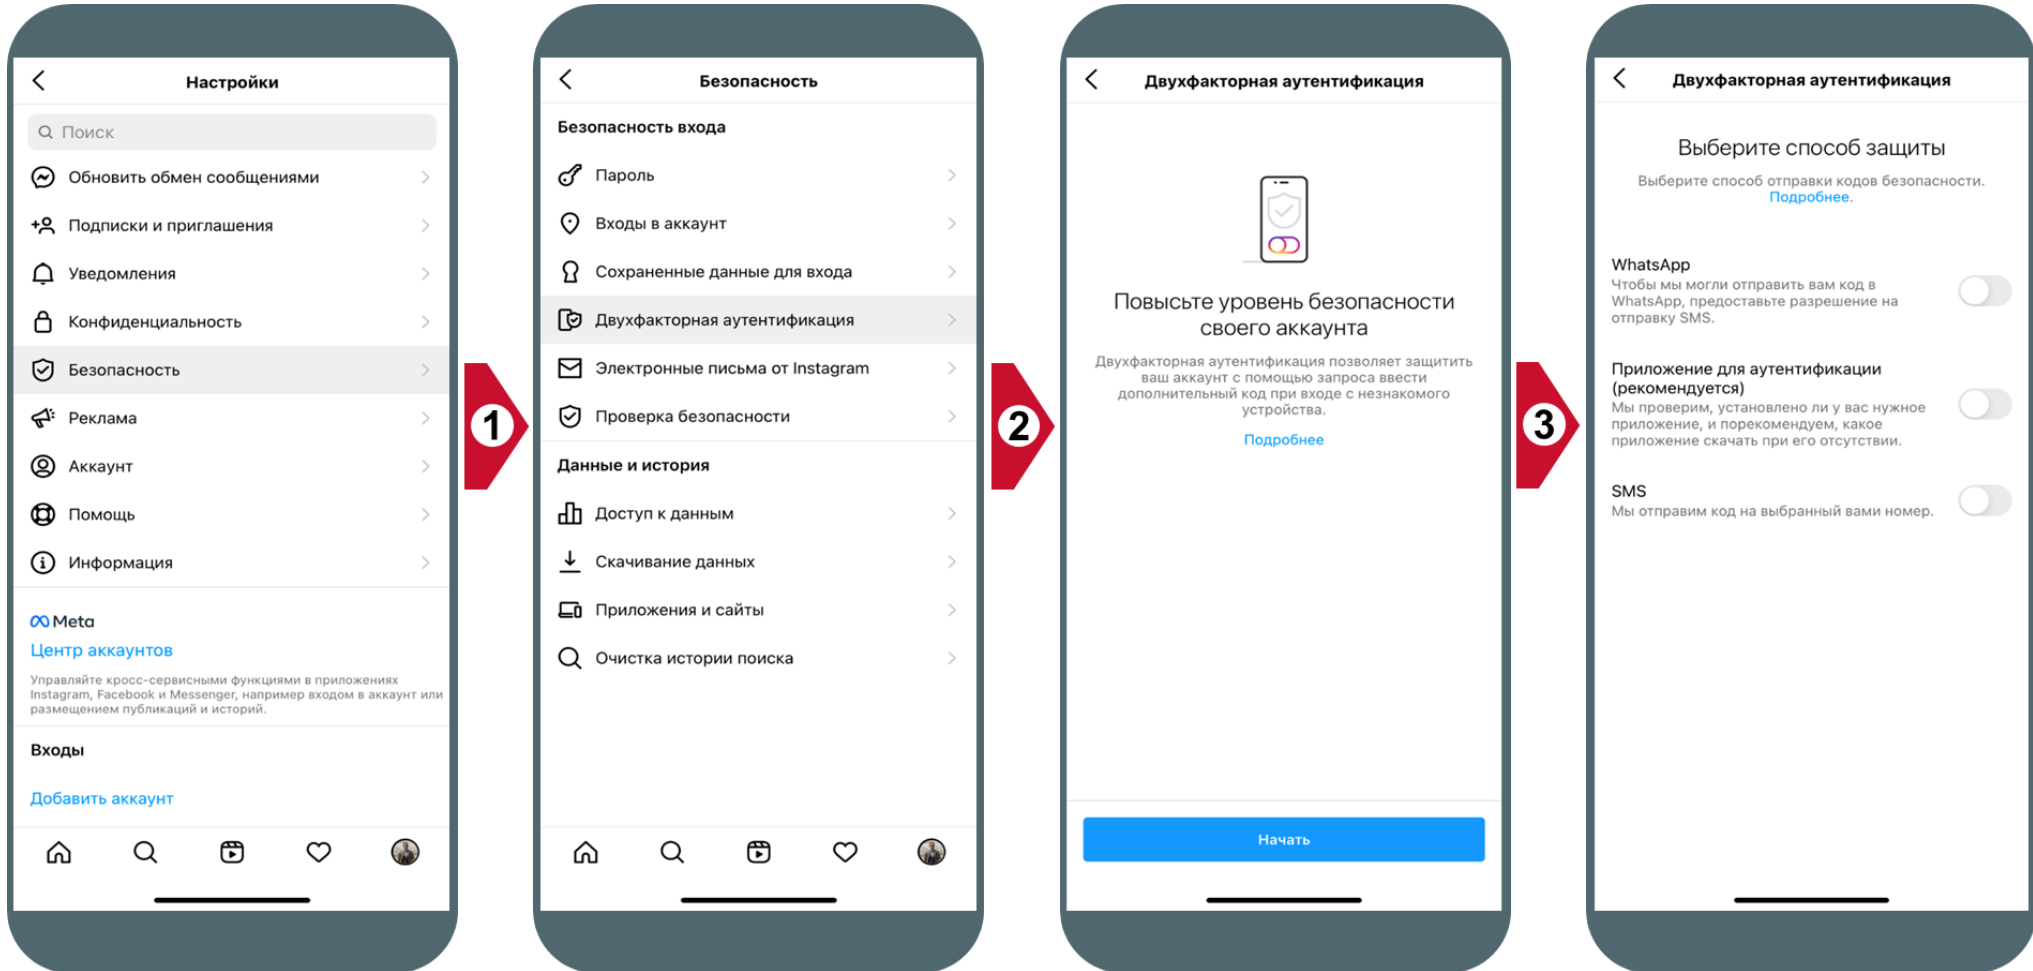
Настройки

Поиск

Обновить обмен сообщениями

Подписки и приглашения

Уведомления

Конфиденциальность

Безопасность

Реклама

Аккаунт

Помощь

Информация

Meta

Центр аккаунтов

Управляйте кросс-сервисными функциями в приложениях Instagram, Facebook и Messenger, например входом в аккаунт или размещением публикаций и историй.

Входы

Добавить аккаунт

1

Безопасность

Безопасность входа

Пароль

Входы в аккаунт

Сохраненные данные для входа

Двухфакторная аутентификация

Электронные письма от Instagram

Проверка безопасности

Данные и история

Доступ к данным

Скачивание данных

Приложения и сайты

Очистка истории поиска

2

Двухфакторная аутентификация

Повысьте уровень безопасности своего аккаунта

Двухфакторная аутентификация позволяет защитить ваш аккаунт с помощью запроса ввести дополнительный код при входе с незнакомого устройства.

Подробнее

Начать

3

Двухфакторная аутентификация

Выберите способ защиты

Выберите способ отправки кодов безопасности. Подробнее.

WhatsApp

Чтобы мы могли отправить вам код в WhatsApp, предоставьте разрешение на отправку SMS.

Приложение для аутентификации (рекомендуется)

Мы проверим, установлено ли у вас нужное приложение, и порекомендуем, какое приложение скачать при его отсутствии.

SMS

Мы отправим код на выбранный вами номер.